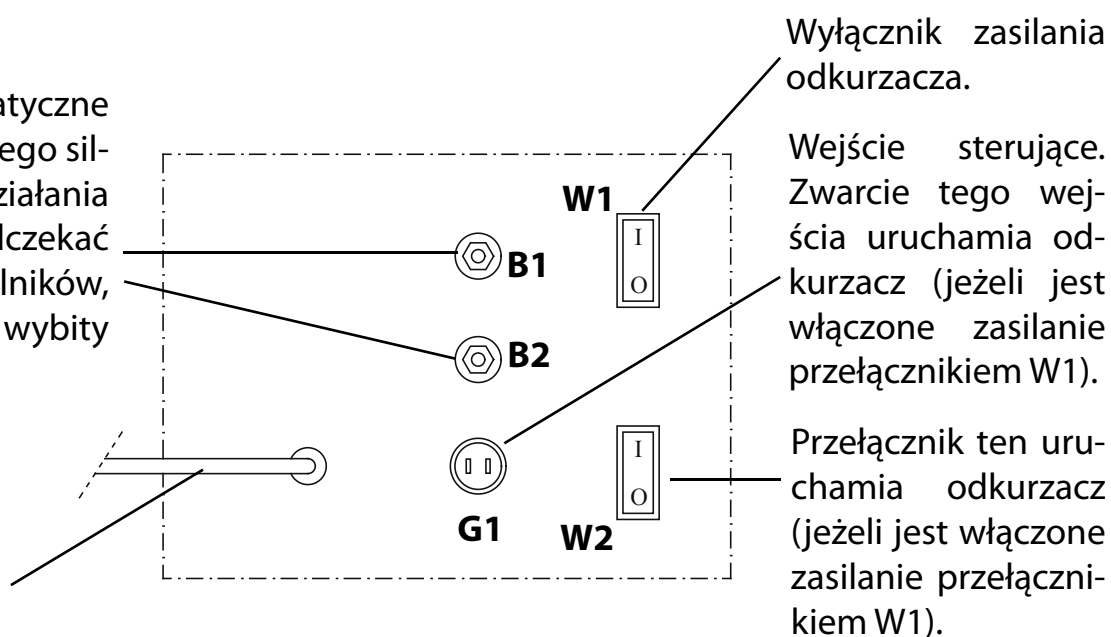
atyczne
ego sil-
ziałania
lczekać
lników,
wybity

Wyłącznik zasilania odkurzacza.

Wejście sterujące. Zwarcie tego wejścia uruchamia odkurzacz (jeżeli jest włączone zasilanie przełącznikiem W1).

Przełącznik ten uruchamia odkurzacz (jeżeli jest włączone zasilanie przełącznikiem W1).

W1
I
O
B1
B2
I
O
G1
W2